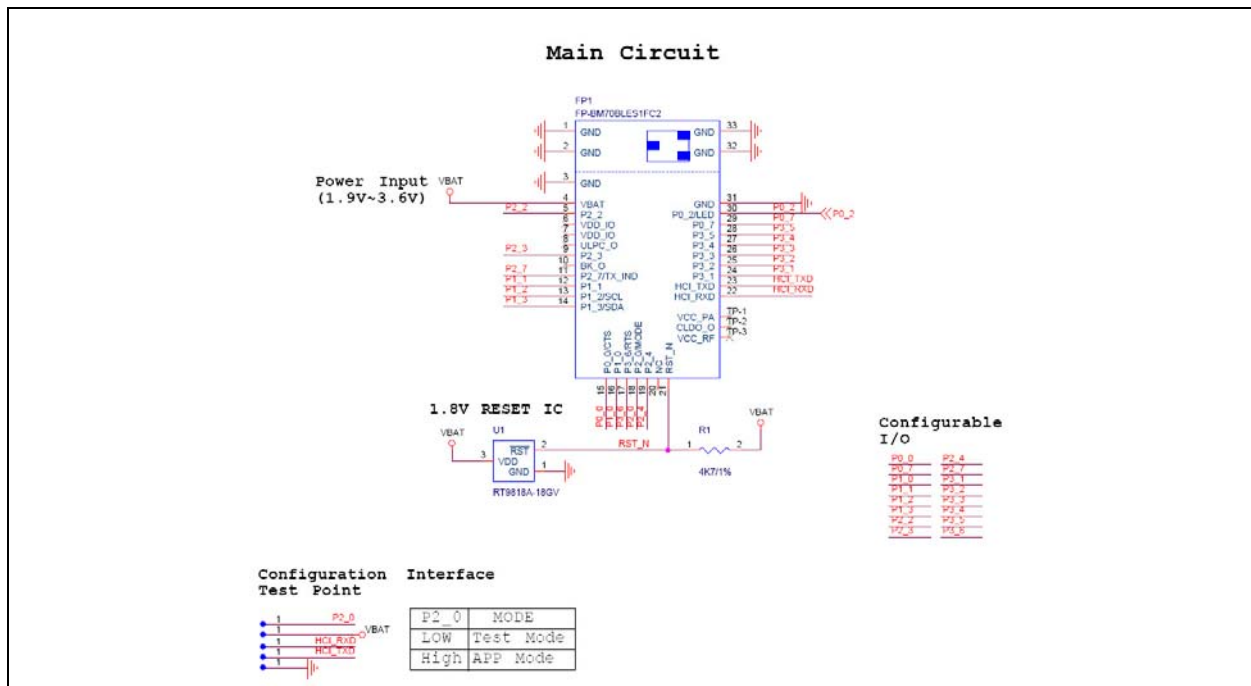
Main Circuit

FP1
FP-BM70BLES1FC2

1 GND
2 GND
3 GND
GND 33
GND 32

Power Input
(1.9V~3.6V)
VBAT

4 VBAT
P2_2 5 P2_2
6 VDD_IO
7 VDD_IO
8 ULPC_O
P2_3 9 P2_3
10 BK_O
P2_7 11 P2_7/TX_IND
P1_1 12 P1_1
P1_2 13 P1_2/SCL
P1_3 14 P1_3/SDA

31
GND 30 P0_2
P0_2/LED 29 P0_7
P0_7 28 P3_5
P3_5 27 P3_4
P3_4 26 P3_3
P3_3 25 P3_2
P3_2 24 P3_1
P3_1 23 HCI_TXD
HCI_TXD 22 HCI_RXD
HCI_RXD
P0_2

VCC_PA TP-1
CLDO_O TP-2
VCC_RF TP-3

P0_0/CTS
P1_0
P1_1/RTS
P2_0/MODE
P2_4
NC
RST_N
15 16 17 18 19 20 21
P0_0 P1_0 P1_1 P2_0 P2_4

1.8V RESET IC
U1
VBAT
3 VDD
RST 2
GND 1
RT9818A-18GV
RST_N
R1
1 2
4K7/1%
VBAT

Configurable
I/O

| P0_0 | P2_4 |
|---|---|
| P0_7 | P2_7 |
| P1_0 | P3_1 |
| P1_1 | P3_2 |
| P1_2 | P3_3 |
| P1_3 | P3_4 |
| P2_2 | P3_5 |
| P2_3 | P3_6 |

Configuration Test Point
1 P2_0
1 VBAT
1 HCI_RXD
1 HCI_TXD
1

Interface

| P2_0 | MODE |
|---|---|
| LOW | Test Mode |
| High | APP Mode |